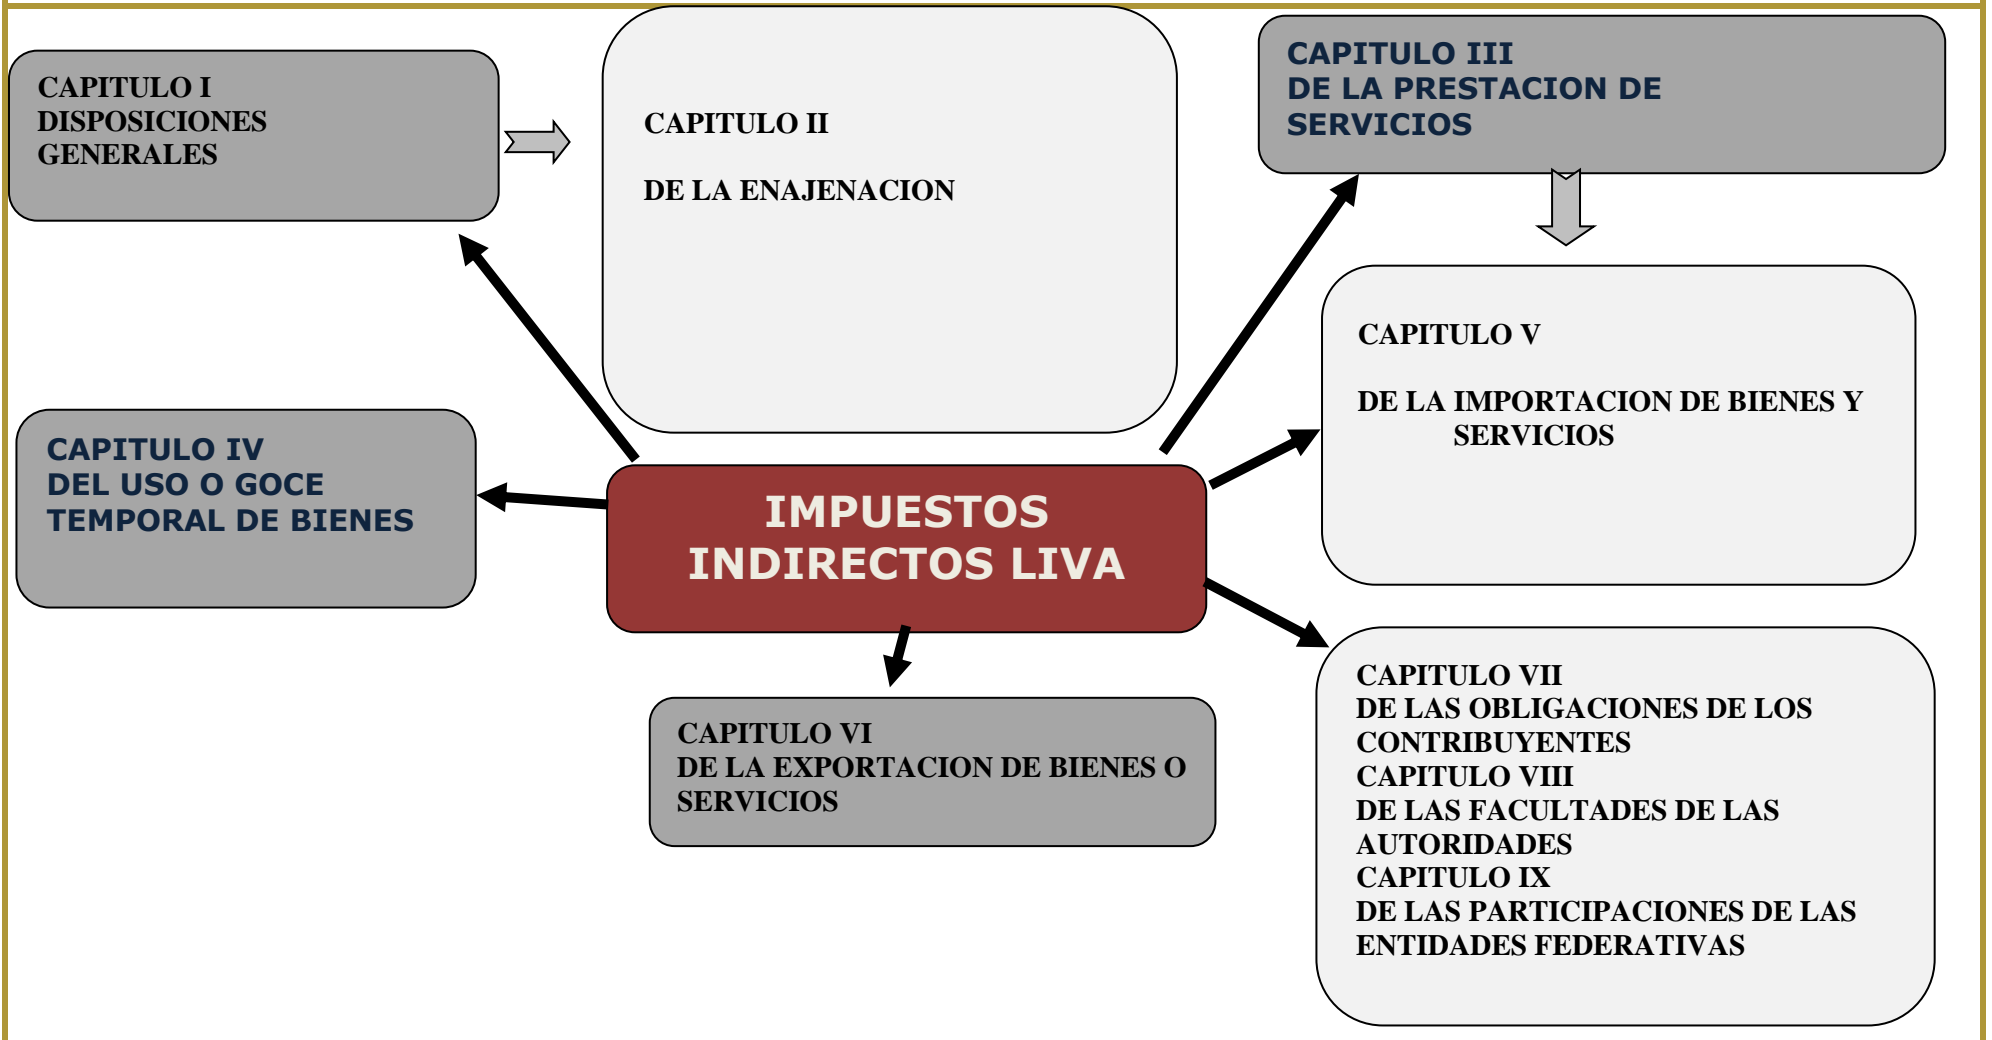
CAPITULO I
DISPOSICIONES GENERALES

CAPITULO II

DE LA ENAJENACION

CAPITULO III
DE LA PRESTACION DE SERVICIOS

CAPITULO V

DE LA IMPORTACION DE BIENES Y SERVICIOS

CAPITULO IV
DEL USO O GOCE TEMPORAL DE BIENES

IMPUESTOS INDIRECTOS LIVA

CAPITULO VI
DE LA EXPORTACION DE BIENES O SERVICIOS

CAPITULO VII
DE LAS OBLIGACIONES DE LOS CONTRIBUYENTES
CAPITULO VIII
DE LAS FACULTADES DE LAS AUTORIDADES
CAPITULO IX
DE LAS PARTICIPACIONES DE LAS ENTIDADES FEDERATIVAS